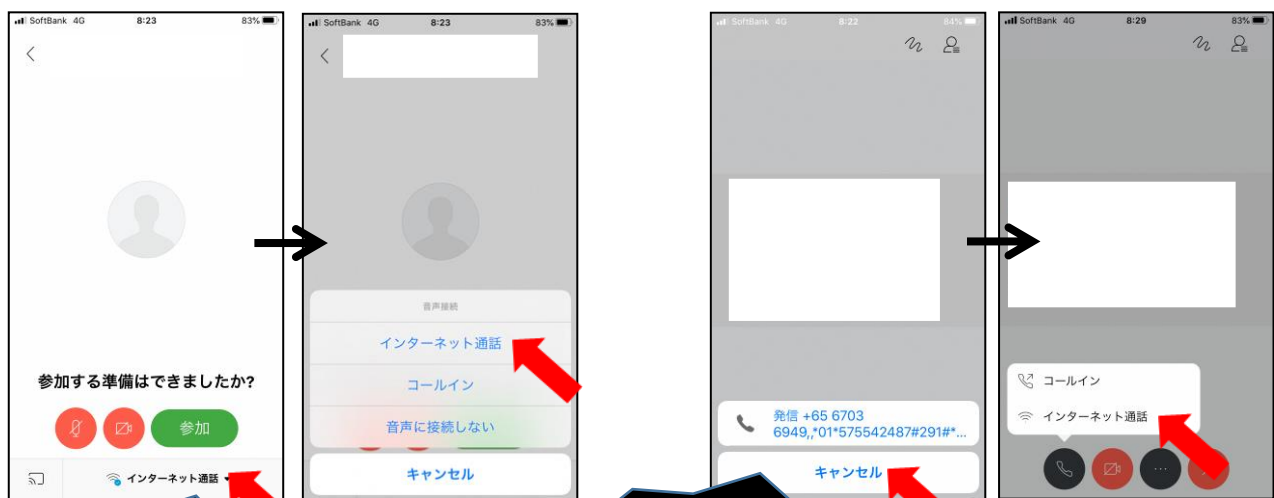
SoftBank 4G 8:23 83%

参加する準備はできましたか?

参加

インターネット通話

SoftBank 4G 8:23 83%

音声接続

インターネット通話

コールイン

音声に接続しない

キャンセル

SoftBank 4G 8:22 84%

発信 +65 6703 6949,,*01*575542487#291#*...

キャンセル

SoftBank 4G 8:29 83%

コールイン

インターネット通話